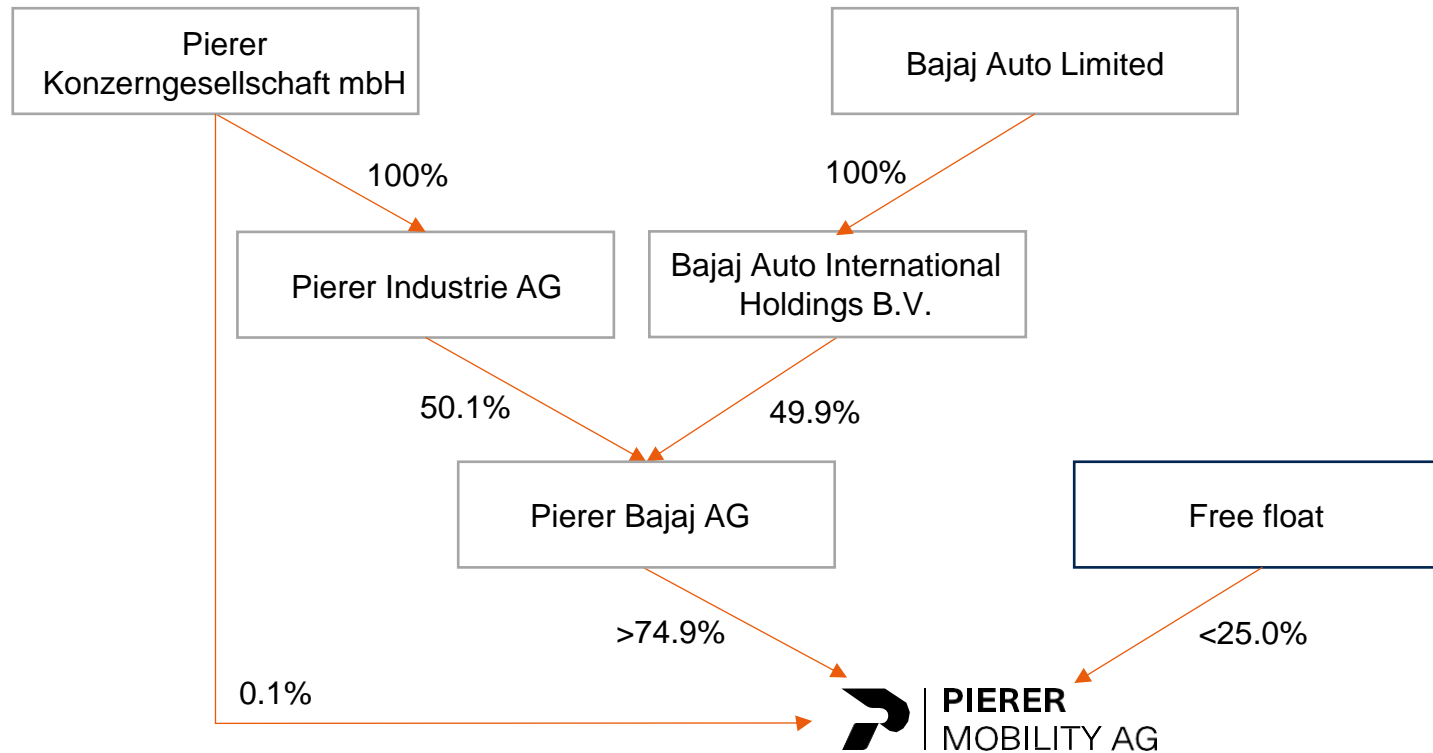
Pierer Konzerngesellschaft mbH

Bajaj Auto Limited

100%

100%

Pierer Industrie AG

Bajaj Auto International Holdings B.V.

50.1%

49.9%

Pierer Bajaj AG

Free float

>74.9%

<25.0%

0.1%

PIERER MOBILITY AG